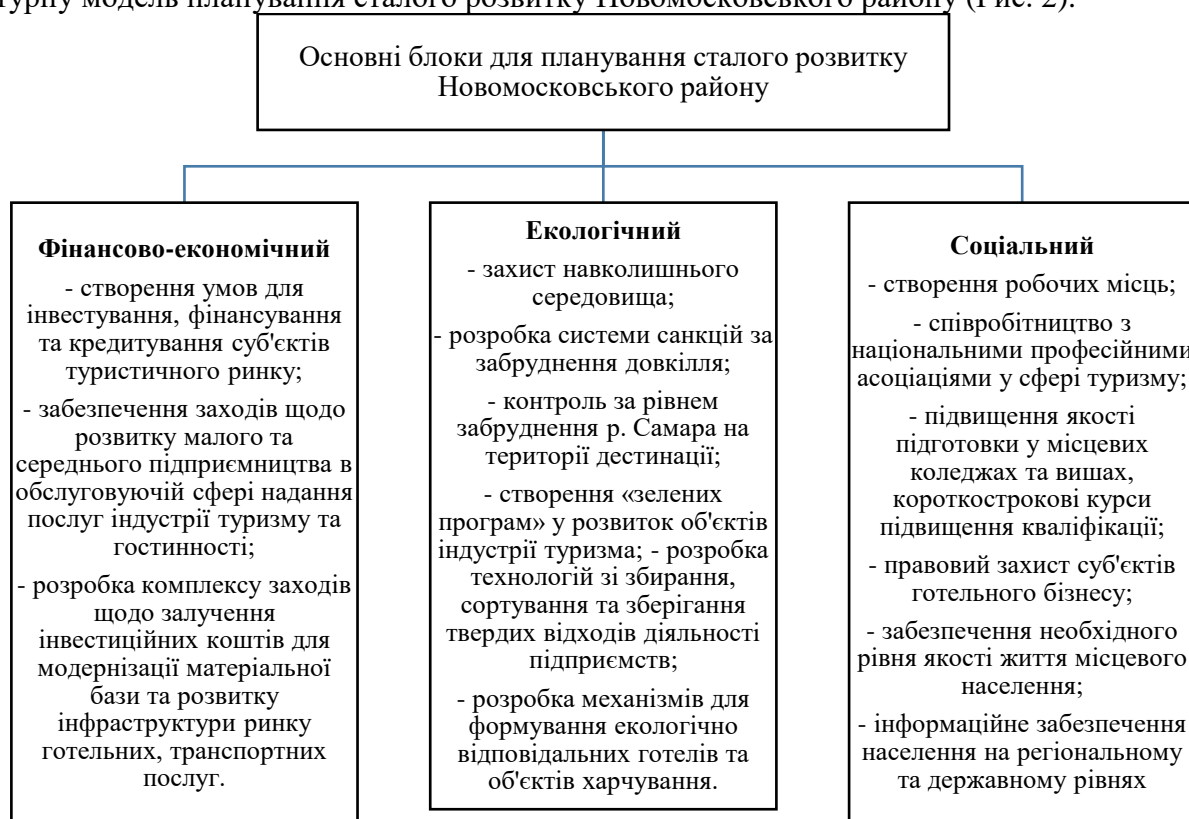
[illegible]турну модель планування сталого розвитку Новомосковського району (Рис. 2).

Основні блоки для планування сталого розвитку Новомосковського району

**Фінансово-економічний**
- створення умов для інвестування, фінансування та кредитування суб'єктів туристичного ринку;
- забезпечення заходів щодо розвитку малого та середнього підприємництва в обслуговуючій сфері надання послуг індустрії туризму та гостинності;
- розробка комплексу заходів щодо залучення інвестиційних коштів для модернізації матеріальної бази та розвитку інфраструктури ринку готельних, транспортних послуг.

**Екологічний**
- захист навколишнього середовища;
- розробка системи санкцій за забруднення довкілля;
- контроль за рівнем забруднення р. Самара на території дестинації;
- створення «зелених програм» у розвиток об'єктів індустрії туризма; - розробка технологій зі збирання, сортування та зберігання твердих відходів діяльності підприємств;
- розробка механізмів для формування екологічно відповідальних готелів та об'єктів харчування.

**Соціальний**
- створення робочих місць;
- співробітництво з національними професійними асоціаціями у сфері туризму;
- підвищення якості підготовки у місцевих коледжах та вишах, короткострокові курси підвищення кваліфікації;
- правовий захист суб'єктів готельного бізнесу;
- забезпечення необхідного рівня якості життя місцевого населення;
- інформаційне забезпечення населення на регіональному та державному рівнях